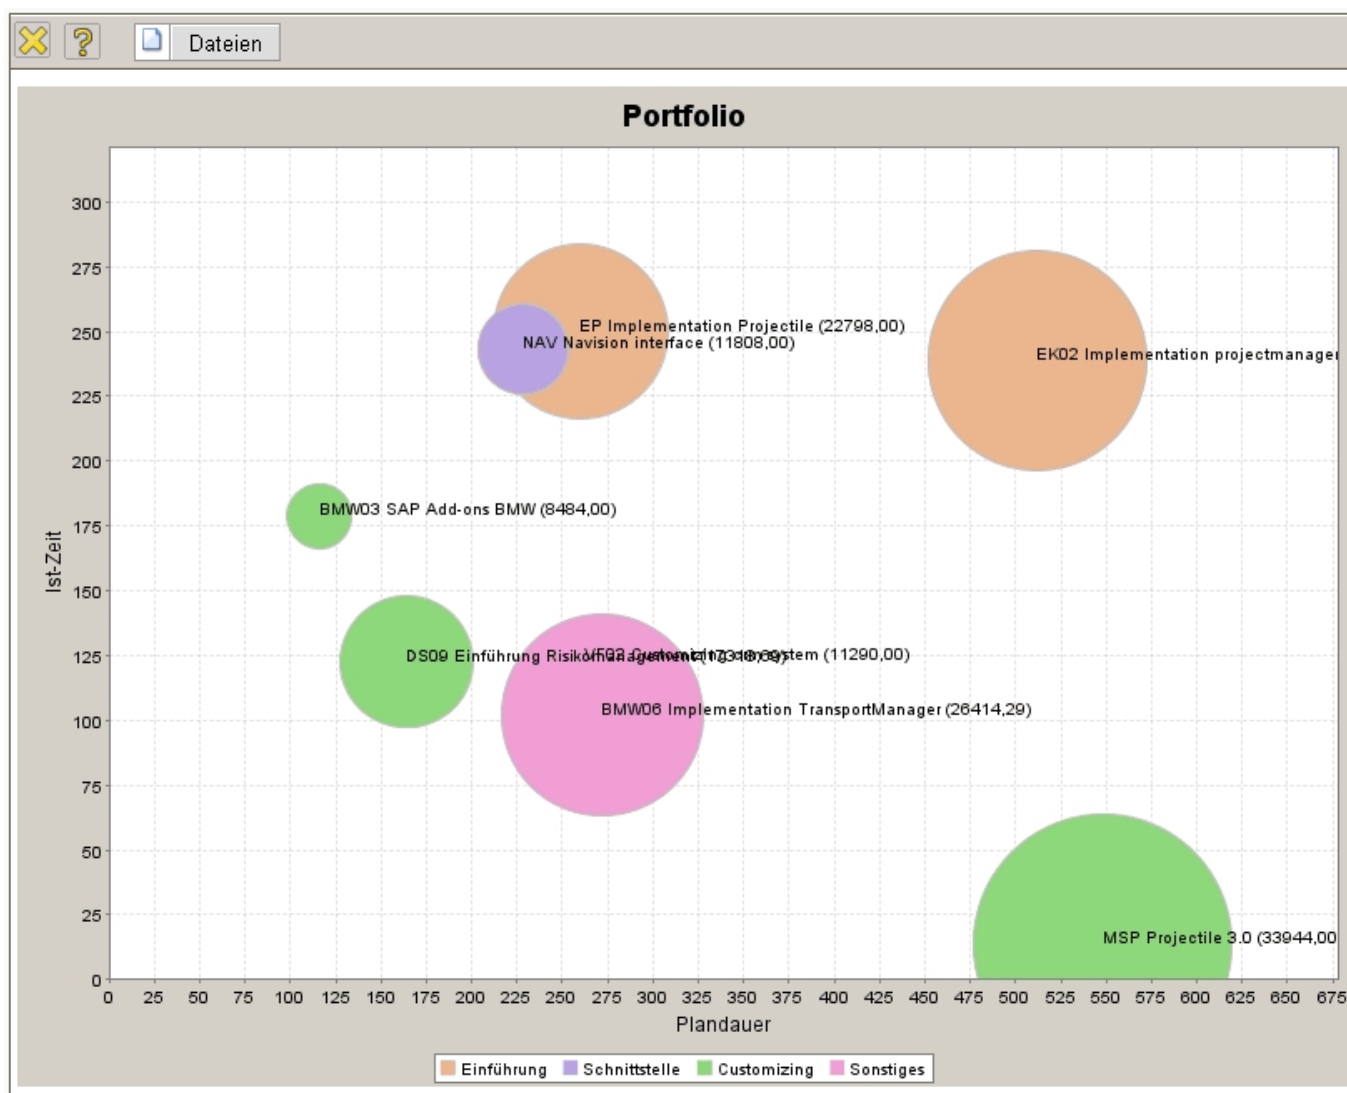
Dateien

Portfolio

300
275
250
225
200
175
150
125
100
75
50
25
0

Ist-Zeit

EP Implementation Projectile (22798,00)
NAV Navision interface (11808,00)
EK02 Implementation projectmanage
BMW03 SAP Add-ons BMW (8484,00)
DS09 Einführung Risikomanagement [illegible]
VF02 Customizing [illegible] system (11290,00)
BMW06 Implementation TransportManager (26414,29)
MSP Projectile 3.0 (33944,00

0 25 50 75 100 125 150 175 200 225 250 275 300 325 350 375 400 425 450 475 500 525 550 575 600 625 650 675

Plandauer

Einführung Schnittstelle Customizing Sonstiges